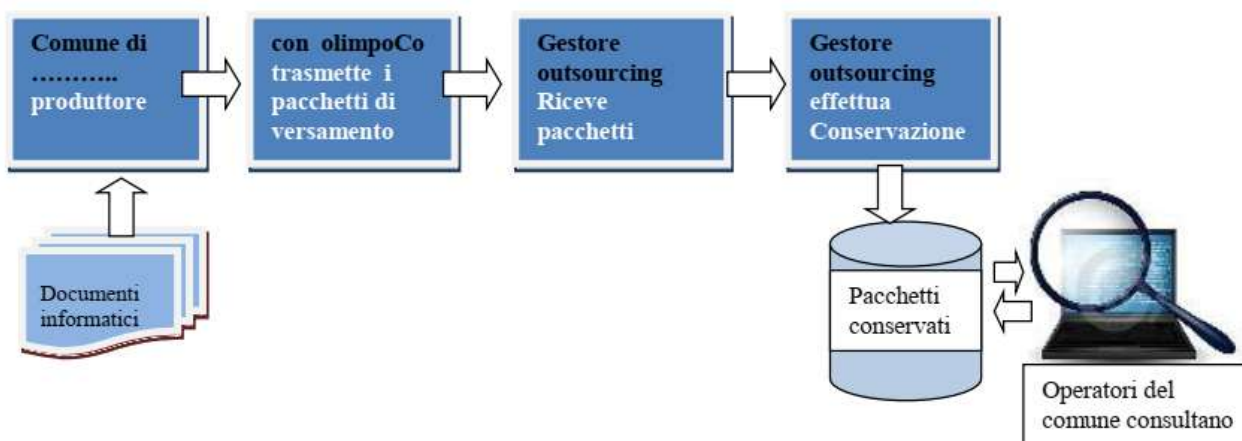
Comune di ……….. produttore

con olimpoCo trasmette i pacchetti di versamento

Gestore outsourcing Riceve pacchetti

Gestore outsourcing effettua Conservazione

Documenti informatici

Pacchetti conservati

Operatori del comune consultano